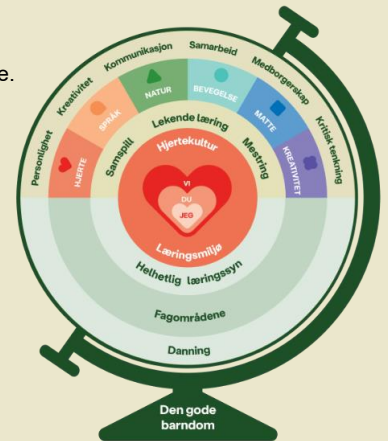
e.

Personlighet
Kreativitet
Kommunikasjon
Samarbeid
Medborgerskap
Kritisk tenkning

HJERTE
SPRÅK
NATUR
BEVEGELSE
MATTE
KREATIVITET

Lekende læring
Samspill
Mestring
Hjertekultur

VI
DU
JEG

Læringsmiljø
Helhetlig læringssyn
Fagområdene
Danning

Den gode barndom